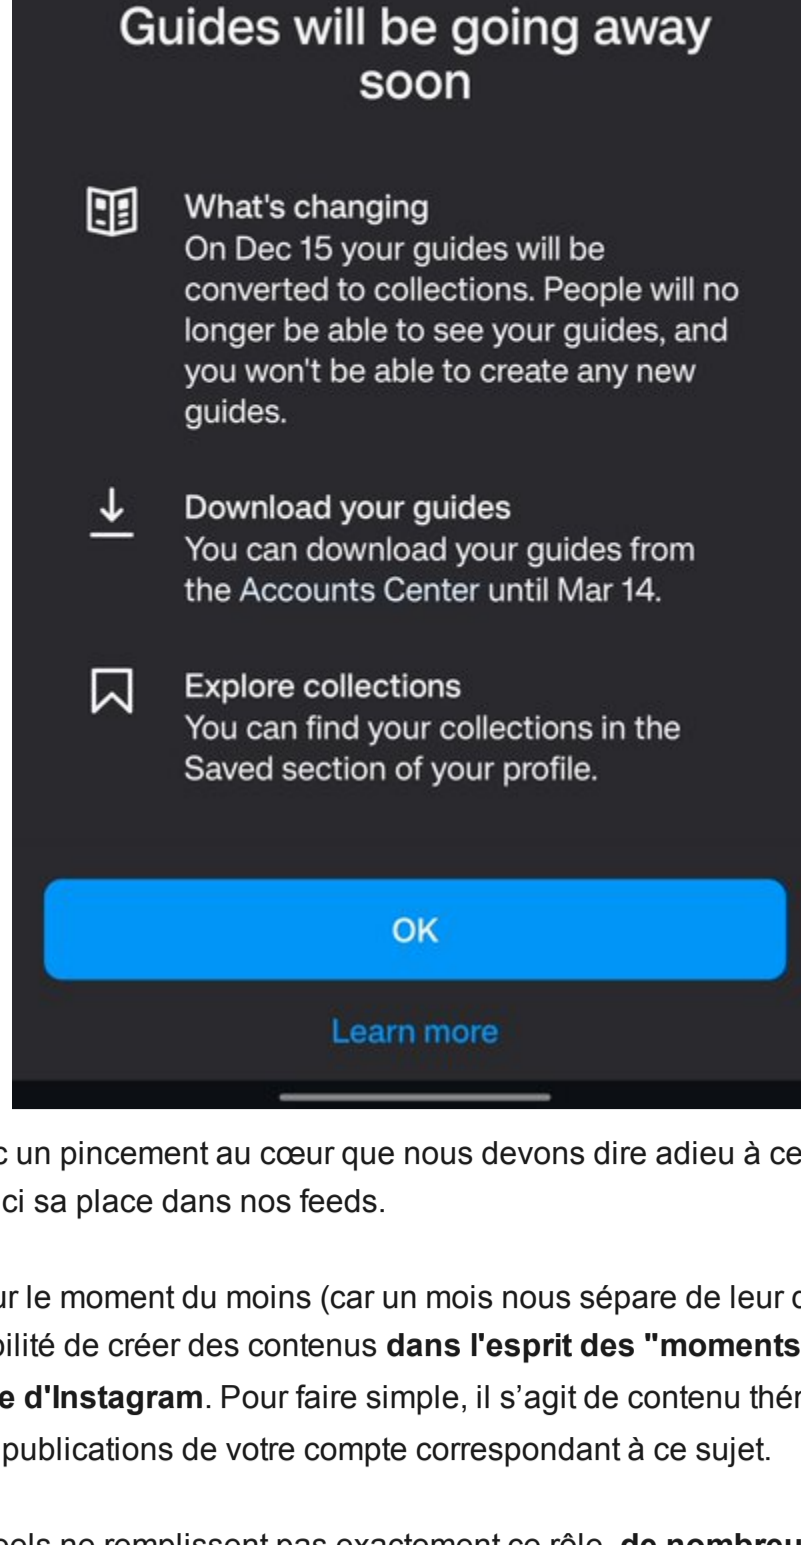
Guides will be going away soon

What's changing
On Dec 15 your guides will be converted to collections. People will no longer be able to see your guides, and you won't be able to create any new guides.

Download your guides
You can download your guides from the Accounts Center until Mar 14.

Explore collections
You can find your collections in the Saved section of your profile.

OK

Learn more

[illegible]c un pincement au cœur que nous devons dire adieu à ce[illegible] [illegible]ci sa place dans nos feeds.

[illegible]ur le moment du moins (car un mois nous sépare de leur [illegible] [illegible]bilité de créer des contenus **dans l'esprit des "moments** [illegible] **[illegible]e d'Instagram**. Pour faire simple, il s'agit de contenu thé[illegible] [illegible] publications de votre compte correspondant à ce sujet.

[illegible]